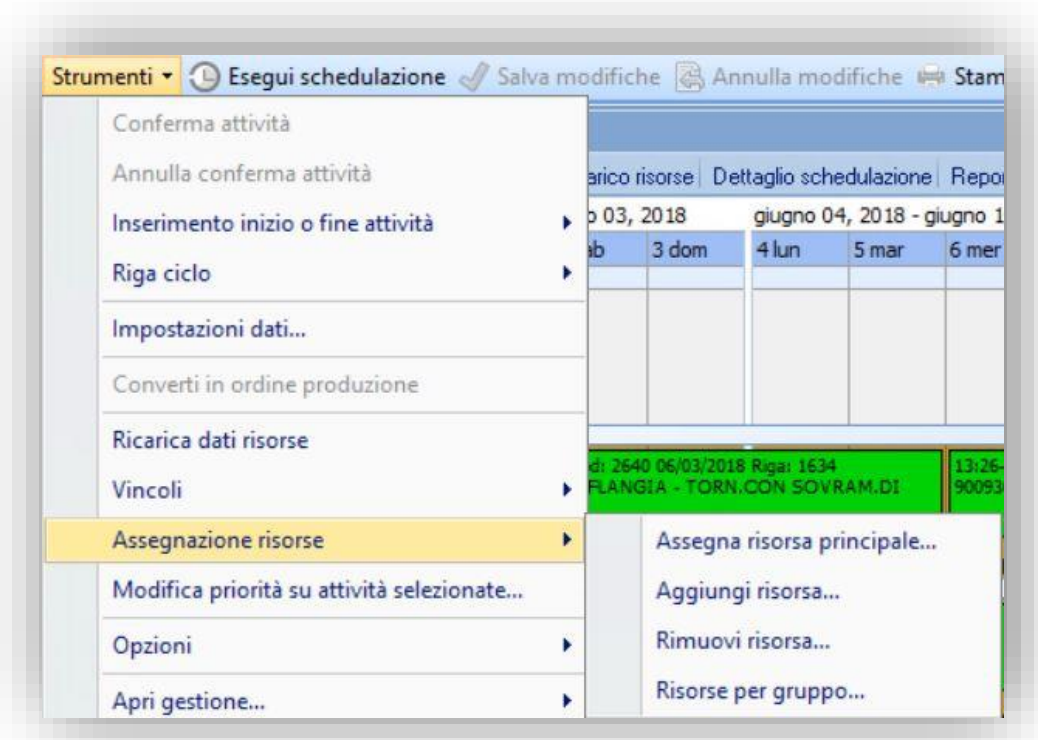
Strumenti ▾ Esegui schedulazione Salva modifiche Annulla modifiche Stam

Conferma attività
Annulla conferma attività
Inserimento inizio o fine attività
Riga ciclo
Impostazioni dati...
Converti in ordine produzione
Ricarica dati risorse
Vincoli
Assegnazione risorse
Modifica priorità su attività selezionate...
Opzioni
Apri gestione...

arico risorse | Dettaglio schedulazione | Repo
o 03, 2018 | giugno 04, 2018 - giugno 1
ab | 3 dom | 4 lun | 5 mar | 6 mer

d: 2640 06/03/2018 Riga: 1634
FLANGIA - TORN.CON SOVRAM.DI
13:26-
90093

Assegna risorsa principale...
Aggiungi risorsa...
Rimuovi risorsa...
Risorse per gruppo...